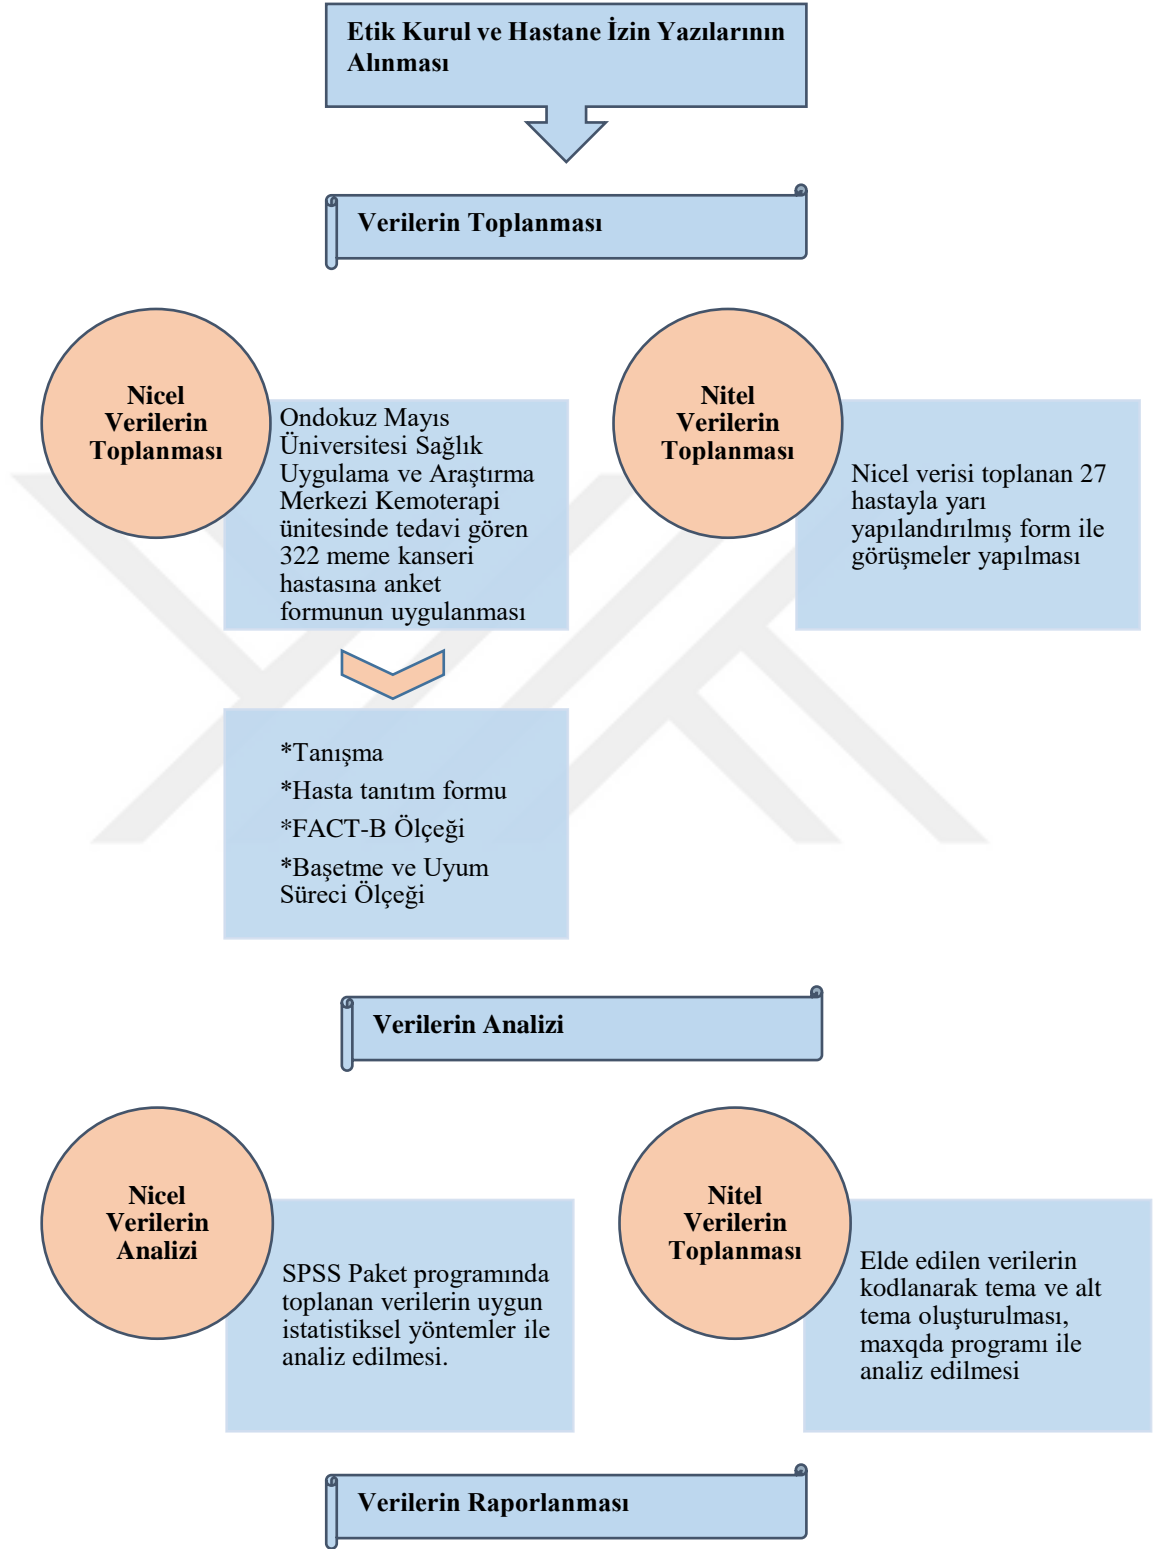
Etik Kurul ve Hastane İzin Yazılarının Alınması

Verilerin Toplanması

Nicel Verilerin Toplanması

Ondokuz Mayıs Üniversitesi Sağlık Uygulama ve Araştırma Merkezi Kemoterapi ünitesinde tedavi gören 322 meme kanseri hastasına anket formunun uygulanması

Nitel Verilerin Toplanması

Nicel verisi toplanan 27 hastayla yarı yapılandırılmış form ile görüşmeler yapılması

*Tanışma
*Hasta tanıtım formu
*FACT-B Ölçeği
*Başetme ve Uyum Süreci Ölçeği

Verilerin Analizi

Nicel Verilerin Analizi

SPSS Paket programında toplanan verilerin uygun istatistiksel yöntemler ile analiz edilmesi.

Nitel Verilerin Toplanması

Elde edilen verilerin kodlanarak tema ve alt tema oluşturulması, maxqda programı ile analiz edilmesi

Verilerin Raporlanması